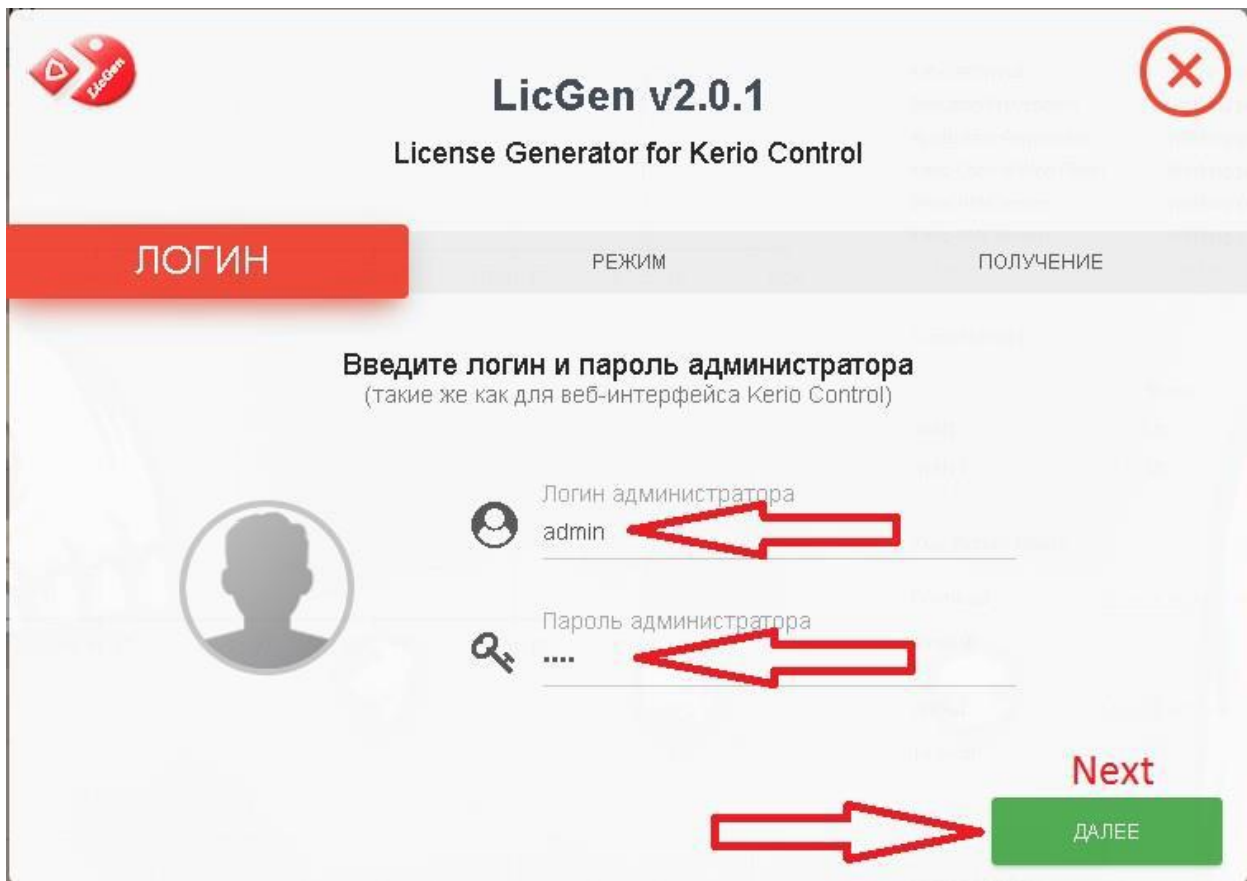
LicGen

LicGen v2.0.1

License Generator for Kerio Control

ЛОГИН

РЕЖИМ

ПОЛУЧЕНИЕ

Введите логин и пароль администратора
(такие же как для веб-интерфейса Kerio Control)

Логин администратора

admin

Пароль администратора

••••

Next

ДАЛЕЕ